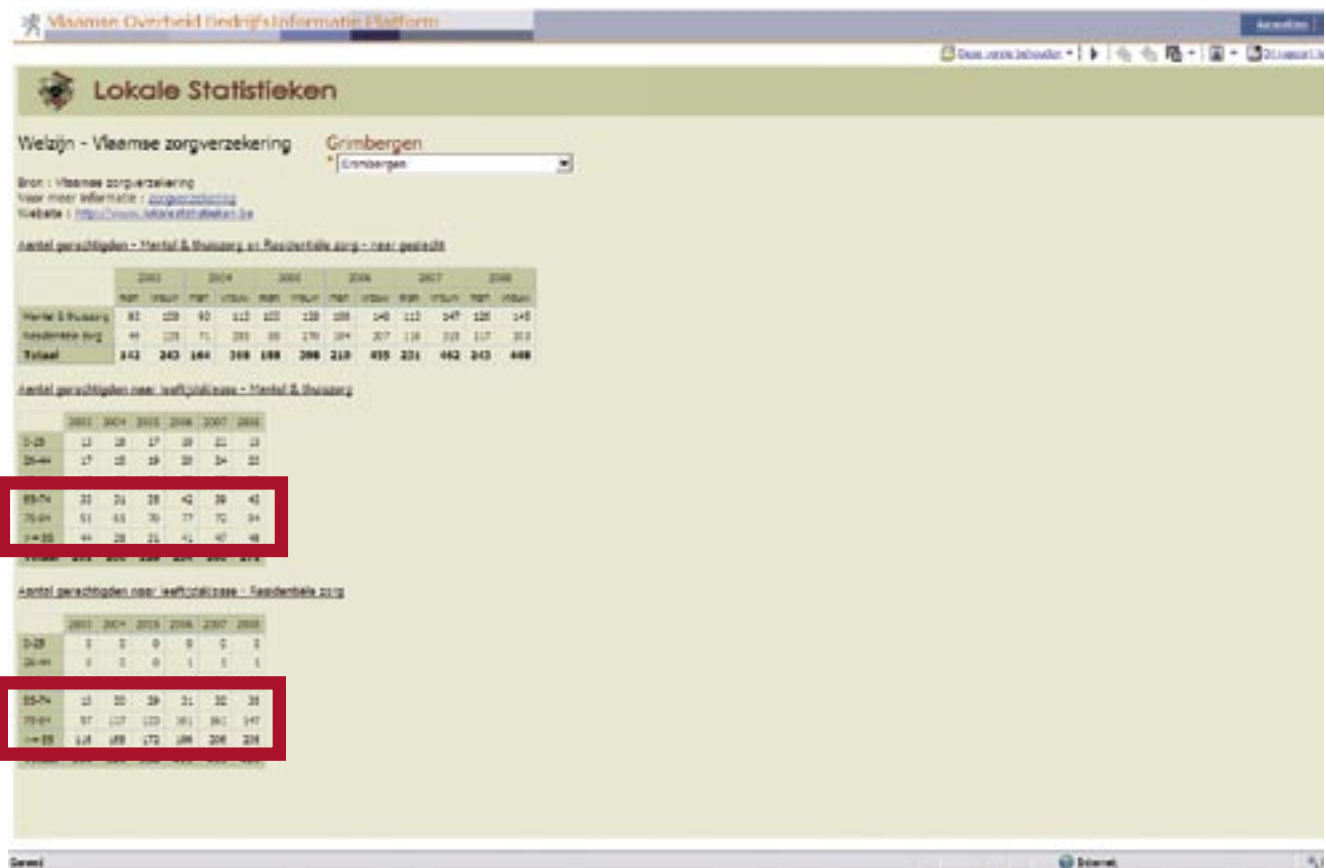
Vlaamse Overheid Bedrijfsinformatie Platform

Aanmelden

Deze versie behouden

Lokale Statistieken

Welzijn - Vlaamse zorgverzekering

Grimbergen

* Grimbergen

Bron : Vlaamse zorgverzekering
Voor meer informatie : zorgverzekering
Website : http://www.lokalestatistieken.be

Aantal gerechtigden - Mantel & thuiszorg en Residentiële zorg - naar geslacht

| | 2003 | | 2004 | | 2005 | | 2006 | | 2007 | | 2008 | |
|---|---|---|---|---|---|---|---|---|---|---|---|---|
| | man | vrouw | man | vrouw | man | vrouw | man | vrouw | man | vrouw | man | vrouw |
| Mantel & thuiszorg | 83 | 108 | 93 | 113 | 103 | 128 | 106 | 148 | 113 | 147 | 126 | 145 |
| Residentiële zorg | 44 | 135 | 71 | 355 | 86 | 170 | 104 | 307 | 118 | 315 | 117 | 303 |
| Totaal | 142 | 243 | 164 | 269 | 189 | 298 | 210 | 455 | 231 | 462 | 243 | 448 |

Aantal gerechtigden naar leeftijdsklasse - Mantel & thuiszorg

| | 2003 | 2004 | 2005 | 2006 | 2007 | 2008 |
|---|---|---|---|---|---|---|
| 0-25 | 13 | 18 | 17 | 18 | 21 | 13 |
| 26-44 | 17 | 15 | 19 | 20 | 24 | 22 |
| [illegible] | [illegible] | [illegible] | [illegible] | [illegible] | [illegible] | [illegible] |
| 65-74 | 33 | 31 | 28 | 42 | 39 | 43 |
| 75-84 | 51 | 63 | 70 | 77 | 72 | 84 |
| >=85 | 44 | 28 | 31 | 41 | 47 | 48 |
| Totaal | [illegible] | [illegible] | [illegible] | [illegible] | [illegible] | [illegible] |

Aantal gerechtigden naar leeftijdsklasse - Residentiële zorg

| | 2003 | 2004 | 2005 | 2006 | 2007 | 2008 |
|---|---|---|---|---|---|---|
| 0-25 | 3 | 3 | 0 | 0 | 0 | 3 |
| 26-44 | 3 | 3 | 0 | 1 | 1 | 1 |
| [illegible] | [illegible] | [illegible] | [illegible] | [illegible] | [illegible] | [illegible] |
| 65-74 | 13 | 20 | 29 | 31 | 32 | 35 |
| 75-84 | 97 | 117 | 133 | 161 | 161 | 147 |
| >=85 | 118 | 169 | 172 | 186 | 206 | 226 |
| Totaal | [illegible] | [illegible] | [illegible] | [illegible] | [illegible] | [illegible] |

Gereed

Internet